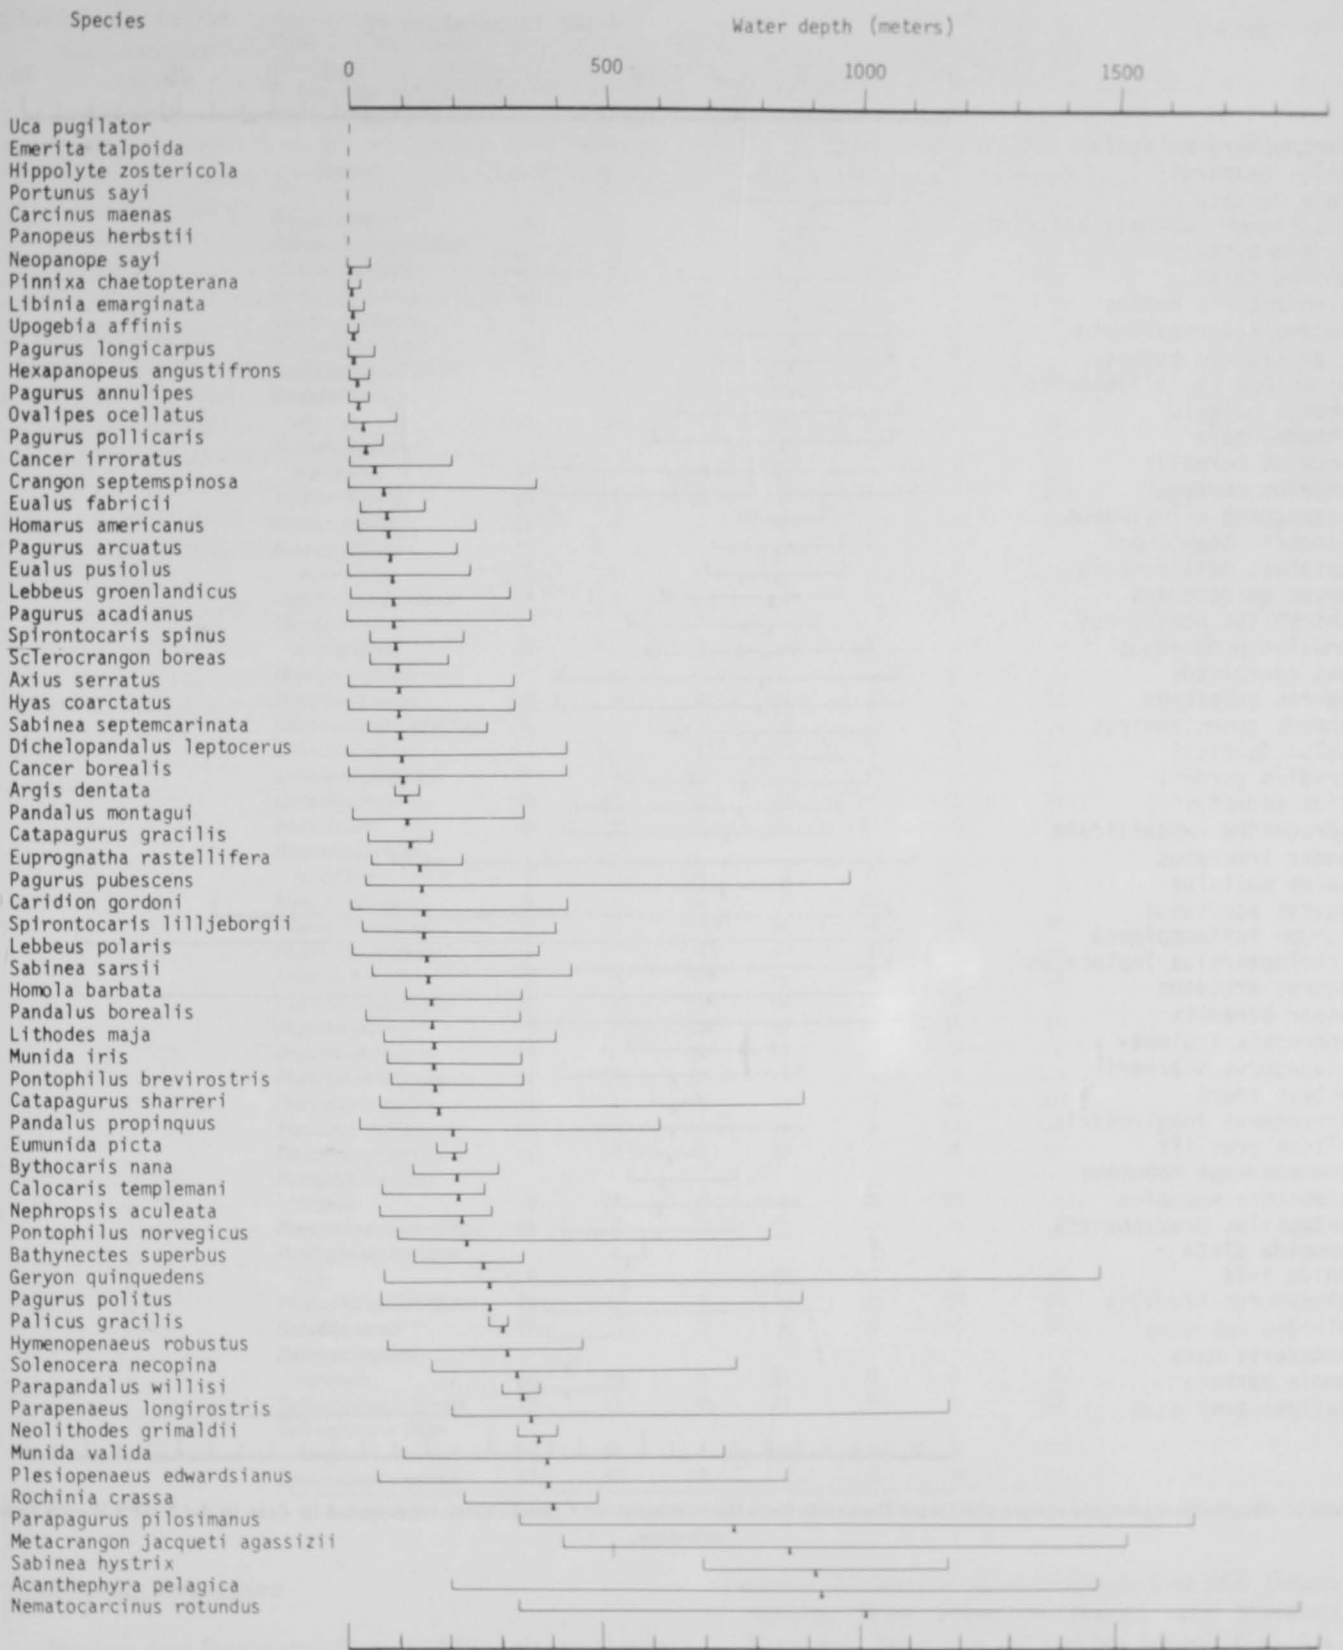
Species

Water depth (meters)

0 500 1000 1500

Uca pugilator
Emerita talpoida
Hippolyte zostericola
Portunus sayi
Carcinus maenas
Panopeus herbstii
Neopanope sayi
Pinnixa chaetopterana
Libinia emarginata
Upogebia affinis
Pagurus longicarpus
Hexapanopeus angustifrons
Pagurus annulipes
Ovalipes ocellatus
Pagurus pollicaris
Cancer irroratus
Crangon septemspinosa
Eualus fabricii
Homarus americanus
Pagurus arcuatus
Eualus pusiolus
Lebbeus groenlandicus
Pagurus acadianus
Spirontocaris spinus
Sclerocrangon boreas
Axius serratus
Hyas coarctatus
Sabinea septemcarinata
Dichelopandalus leptocerus
Cancer borealis
Argis dentata
Pandalus montagui
Catapagurus gracilis
Euprognatha rastellifera
Pagurus pubescens
Caridion gordoni
Spirontocaris lilljeborgii
Lebbeus polaris
Sabinea sarsii
Homola barbata
Pandalus borealis
Lithodes maja
Munida iris
Pontophilus brevirostris
Catapagurus sharreri
Pandalus propinquus
Eumunida picta
Bythocaris nana
Calocaris templemani
Nephropsis aculeata
Pontophilus norvegicus
Bathynectes superbus
Geryon quinquedens
Pagurus politus
Palicus gracilis
Hymenopenaeus robustus
Solenocera necopina
Parapandalus willisi
Parapenaeus longirostris
Neolithodes grimaldii
Munida valida
Plesiopenaeus edwardsianus
Rochinia crassa
Parapagurus pilosimanus
Metacrangon jacqueti agassizii
Sabinea hystrix
Acanthephyra pelagica
Nematocarcinus rotundus